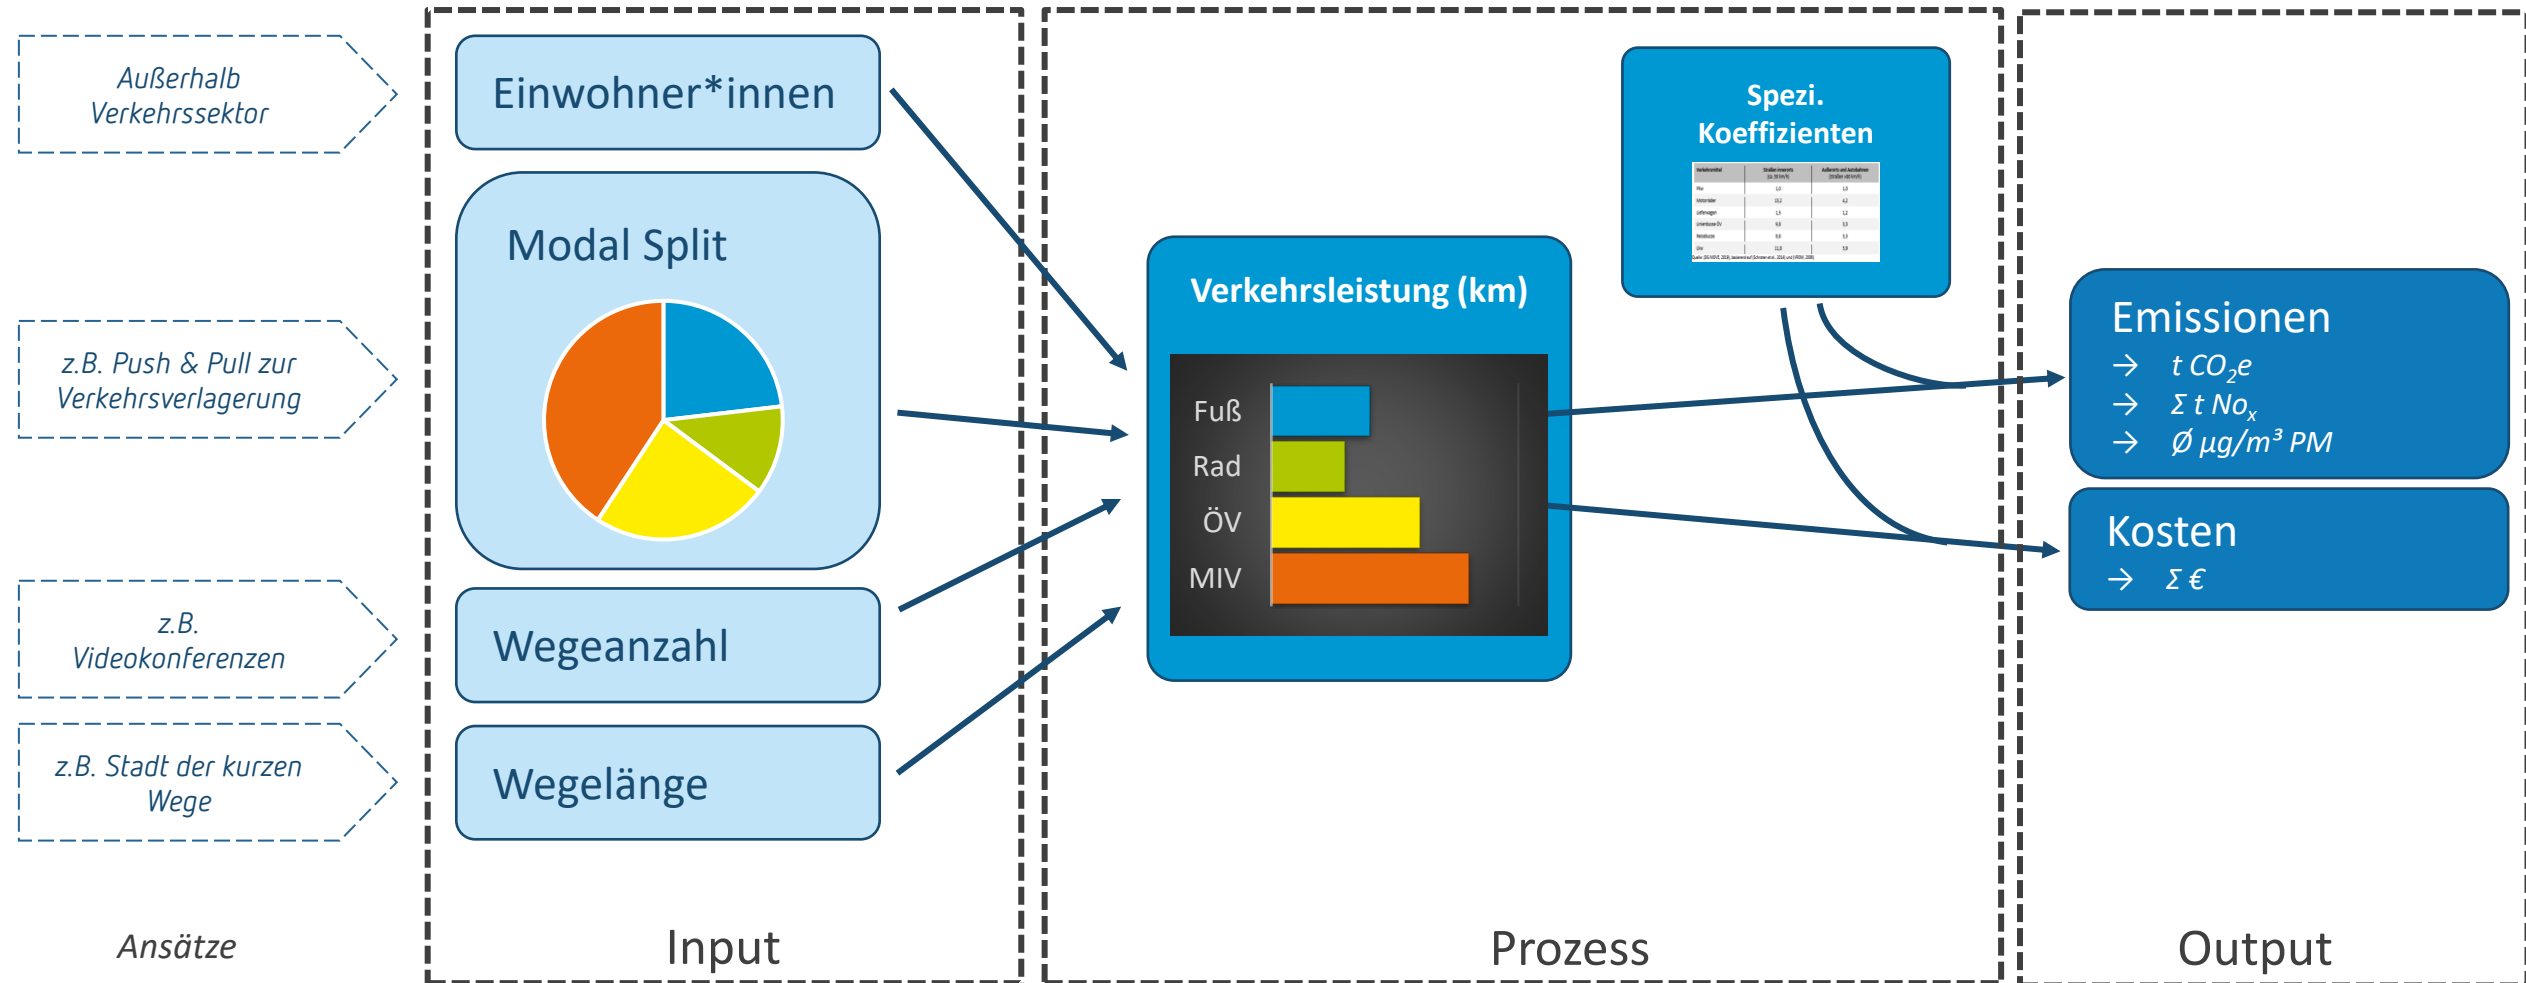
Außerhalb Verkehrssektor

z.B. Push & Pull zur Verkehrsverlagerung

z.B. Videokonferenzen

z.B. Stadt der kurzen Wege

Ansätze

Einwohner*innen

Modal Split

Wegeanzahl

Wegelänge

Input

Spezi. Koeffizienten

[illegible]

Verkehrsleistung (km)

Fuß
Rad
ÖV
MIV

Prozess

Emissionen
→ t $CO_2e$
→ Σ t $No_x$
→ Ø µg/m³ PM

Kosten
→ Σ €

Output